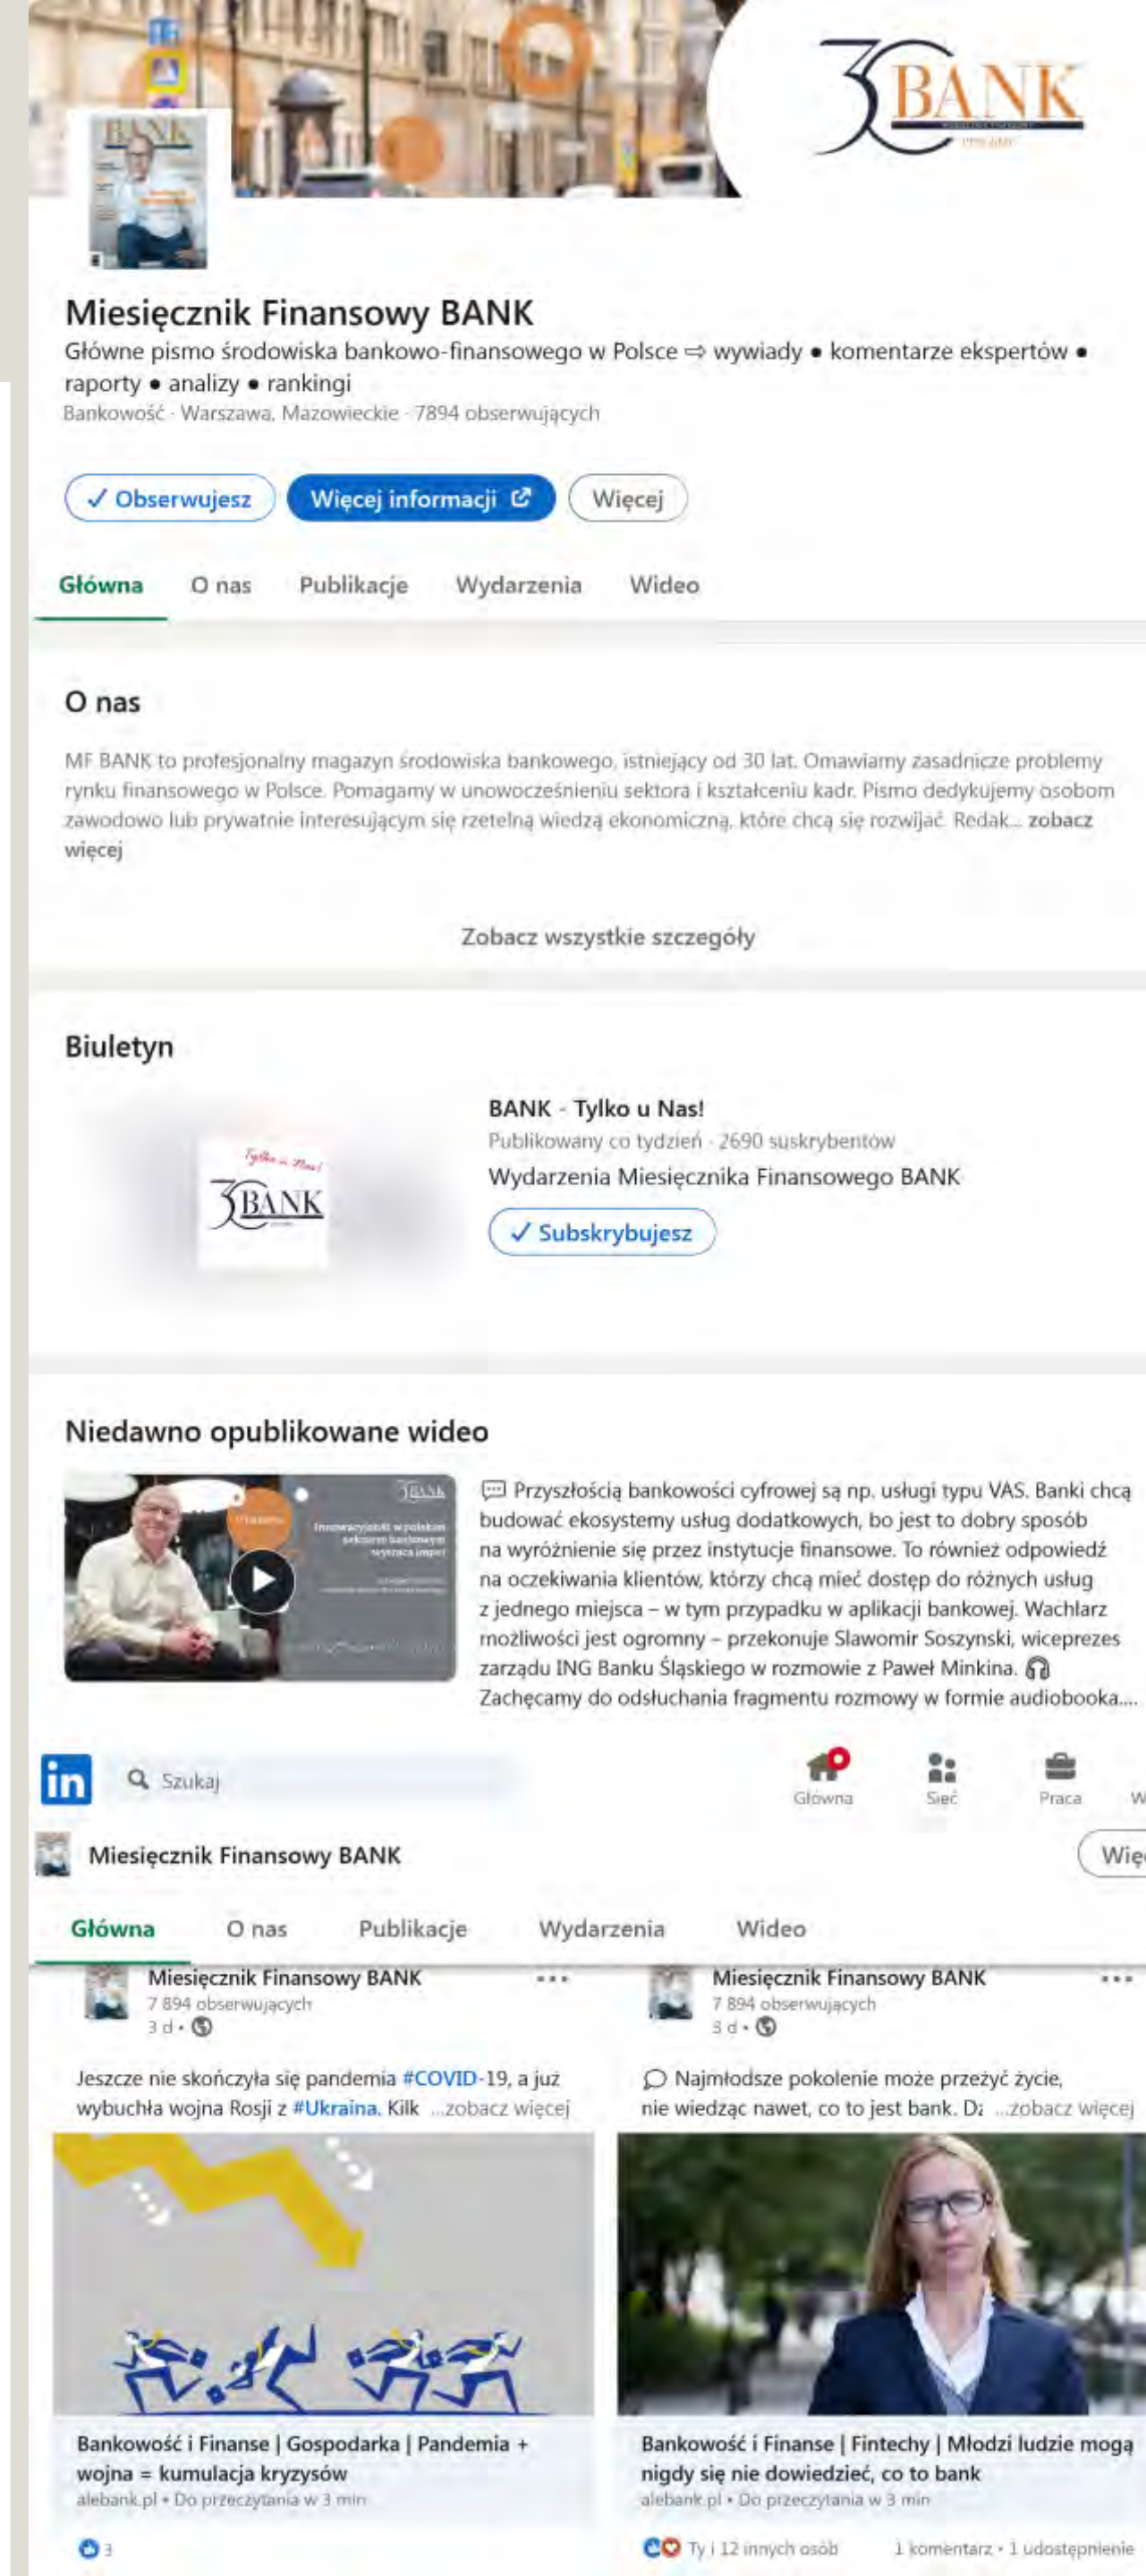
BANK

Miesięcznik Finansowy BANK

Główne pismo środowiska bankowo-finansowego w Polsce ⇨ wywiady • komentarze ekspertów • raporty • analizy • rankingi

Bankowość · Warszawa, Mazowieckie · 7894 obserwujących

✓ Obserwujesz | Więcej informacji | Więcej

Główna | O nas | Publikacje | Wydarzenia | Wideo

O nas

MF BANK to profesjonalny magazyn środowiska bankowego, istniejący od 30 lat. Omawiamy zasadnicze problemy rynku finansowego w Polsce. Pomagamy w unowocześnieniu sektora i kształceniu kadr. Pismo dedykujemy osobom zawodowo lub prywatnie interesującym się rzetelną wiedzą ekonomiczną, które chcą się rozwijać. Redak... zobacz więcej

Zobacz wszystkie szczegóły

Biuletyn

Tylko u Nas!
BANK

BANK - Tylko u Nas!
Publikowany co tydzień · 2690 subskrybentów
Wydarzenia Miesięcznika Finansowego BANK
✓ Subskrybujesz

Niedawno opublikowane wideo

Przyszłością bankowości cyfrowej są np. usługi typu VAS. Banki chcą budować ekosystemy usług dodatkowych, bo jest to dobry sposób na wyróżnienie się przez instytucje finansowe. To również odpowiedź na oczekiwania klientów, którzy chcą mieć dostęp do różnych usług z jednego miejsca – w tym przypadku w aplikacji bankowej. Wachlarz możliwości jest ogromny – przekonuje Slawomir Soszynski, wiceprezes zarządu ING Banku Śląskiego w rozmowie z Paweł Minkina. Zachęcamy do odsłuchania fragmentu rozmowy w formie audiobooka....

in Szukaj | Główna | Sieć | Praca

Miesięcznik Finansowy BANK | Więc

Główna | O nas | Publikacje | Wydarzenia | Wideo

Miesięcznik Finansowy BANK
7 894 obserwujących
3 d •

Jeszcze nie skończyła się pandemia #COVID-19, a już wybuchła wojna Rosji z #Ukraina. Kilk ...zobacz więcej

Bankowość i Finanse | Gospodarka | Pandemia + wojna = kumulacja kryzysów
alebank.pl • Do przeczytania w 3 min

3

Miesięcznik Finansowy BANK
7 894 obserwujących
3 d •

Najmłodsze pokolenie może przeżyć życie, nie wiedząc nawet, co to jest bank. Dz ...zobacz więcej

Bankowość i Finanse | Fintechy | Młodzi ludzie mogą nigdy się nie dowiedzieć, co to bank
alebank.pl • Do przeczytania w 3 min

Ty i 12 innych osób | 1 komentarz • 1 udostępnienie